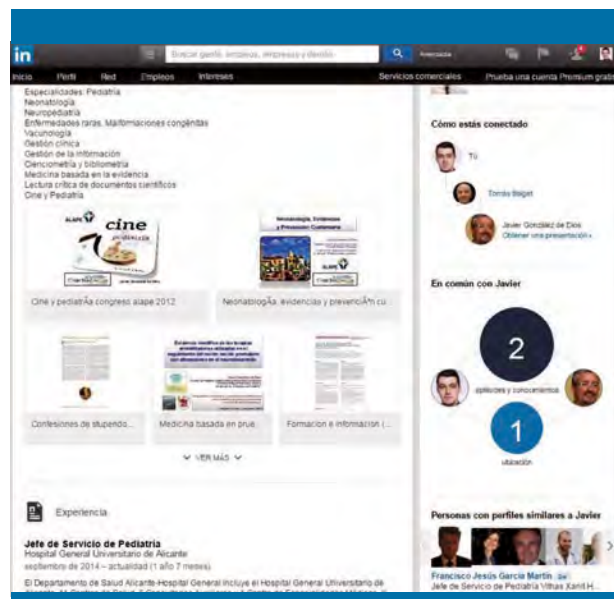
in

Buscar gente, empleos, empresas y desde

Avanzada

Inicio Perfil Red Empleos Intereses

Servicios comerciales Prueba una cuenta Premium gratis

Especialidades: Pediatría
Neonatología
Neuropediatría
Enfermedades raras. Malformaciones congénitas
Vacunología
Gestión clínica
Gestión de la información
Ciencimetría y bibliometría
Medicina basada en la evidencia
Lectura crítica de documentos científicos
Cine y Pediatría

cine

Cine y pediatrÃ­a congreso alape 2012

Neonatologí­a, evidencia y prevenciÃ³n cu...

Confesiones de stupendo...

Medicina basada en prue...

Formacion e informacion (...

VER MÁS

Experiencia

Jefe de Servicio de Pediatría
Hospital General Universitario de Alicante
septiembre de 2014 – actualidad (1 año 7 meses)

El Departamento de Salud Alicante-Hospital General incluye el Hospital General Universitario de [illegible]

Cómo estás conectado

Tú

Tomás Balget

Javier González de Dios
Obtener una presentación »

En común con Javier

2

aptitudes y conocimientos

1

ubicación

Personas con perfiles similares a Javier

Francisco Jesús García Martín 2º
Jefe de Servicio de Pediatría Vithas Xanit H...